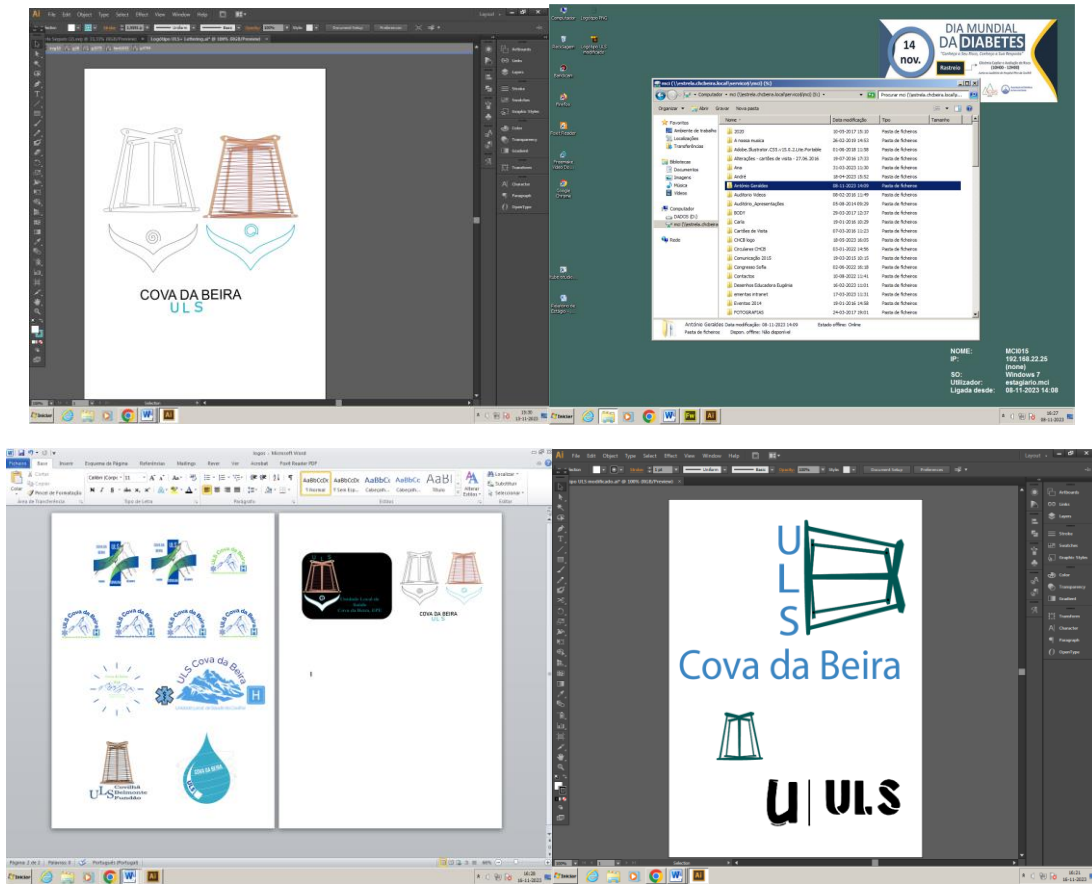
COVA DA BEIRA
U L S

DIA MUNDIAL DA DIABETES
14 nov.
Rastreio

Nome | Data modificação | Tipo | Tamanho
2020
A nossa musica
Adobe Illustrator
Alterações - cartões de visita
Ana
André
António Geraldes
Auditorio Video
Auditorio_Apresentações
BODY
Carla
Cartões de Visita
CHCB logo
Circulares CHCB
Comunicação 2015
Congresso Sofia
Contactos
Desenhos Educadora Eugénia
ementas intranet
Eventos 2014
FOTOGRAFIAS

NOME: MCI015
IP: 192.168.22.25
SO: Windows 7
Utilizador: estagiario.mci
Ligada desde: 08-11-2023 14.08

COVA DA BEIRA
U L S

ULS Cova da Beira
H

ULS
Covilhã
Belmonte
Fundão

U
L
S
Cova da Beira

U | ULS